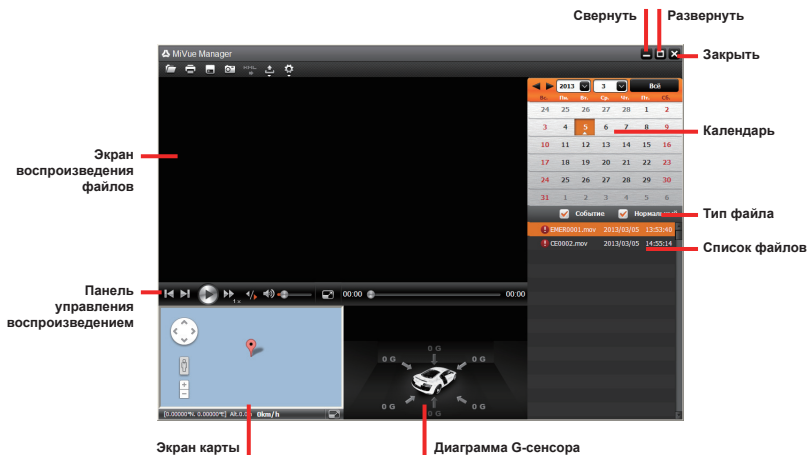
Свернуть
Развернуть
MiVue Manager
Закрыть
2013 3 Всё
Вс. Пн. Вт. Ср. Чт. Пт. Сб.
24 25 26 27 28 1 2
3 4 5 6 7 8 9
10 11 12 13 14 15 16
17 18 19 20 21 22 23
24 25 26 27 28 29 30
31 1 2 3 4 5 6
Календарь
Экран воспроизведения файлов
Событие Нормал
Тип файла
EMER0001.mov 2013/03/05 13:53:40
CE0002.mov 2013/03/05 14:55:14
Список файлов
Панель управления воспроизведением
00:00
00:00
0 G
0 G
0 G
0 G
0 G
0 G
[0.00000°N, 0.00000°E] Alt.:0.0m 0km/h
Экран карты
Диаграмма G-сенсора